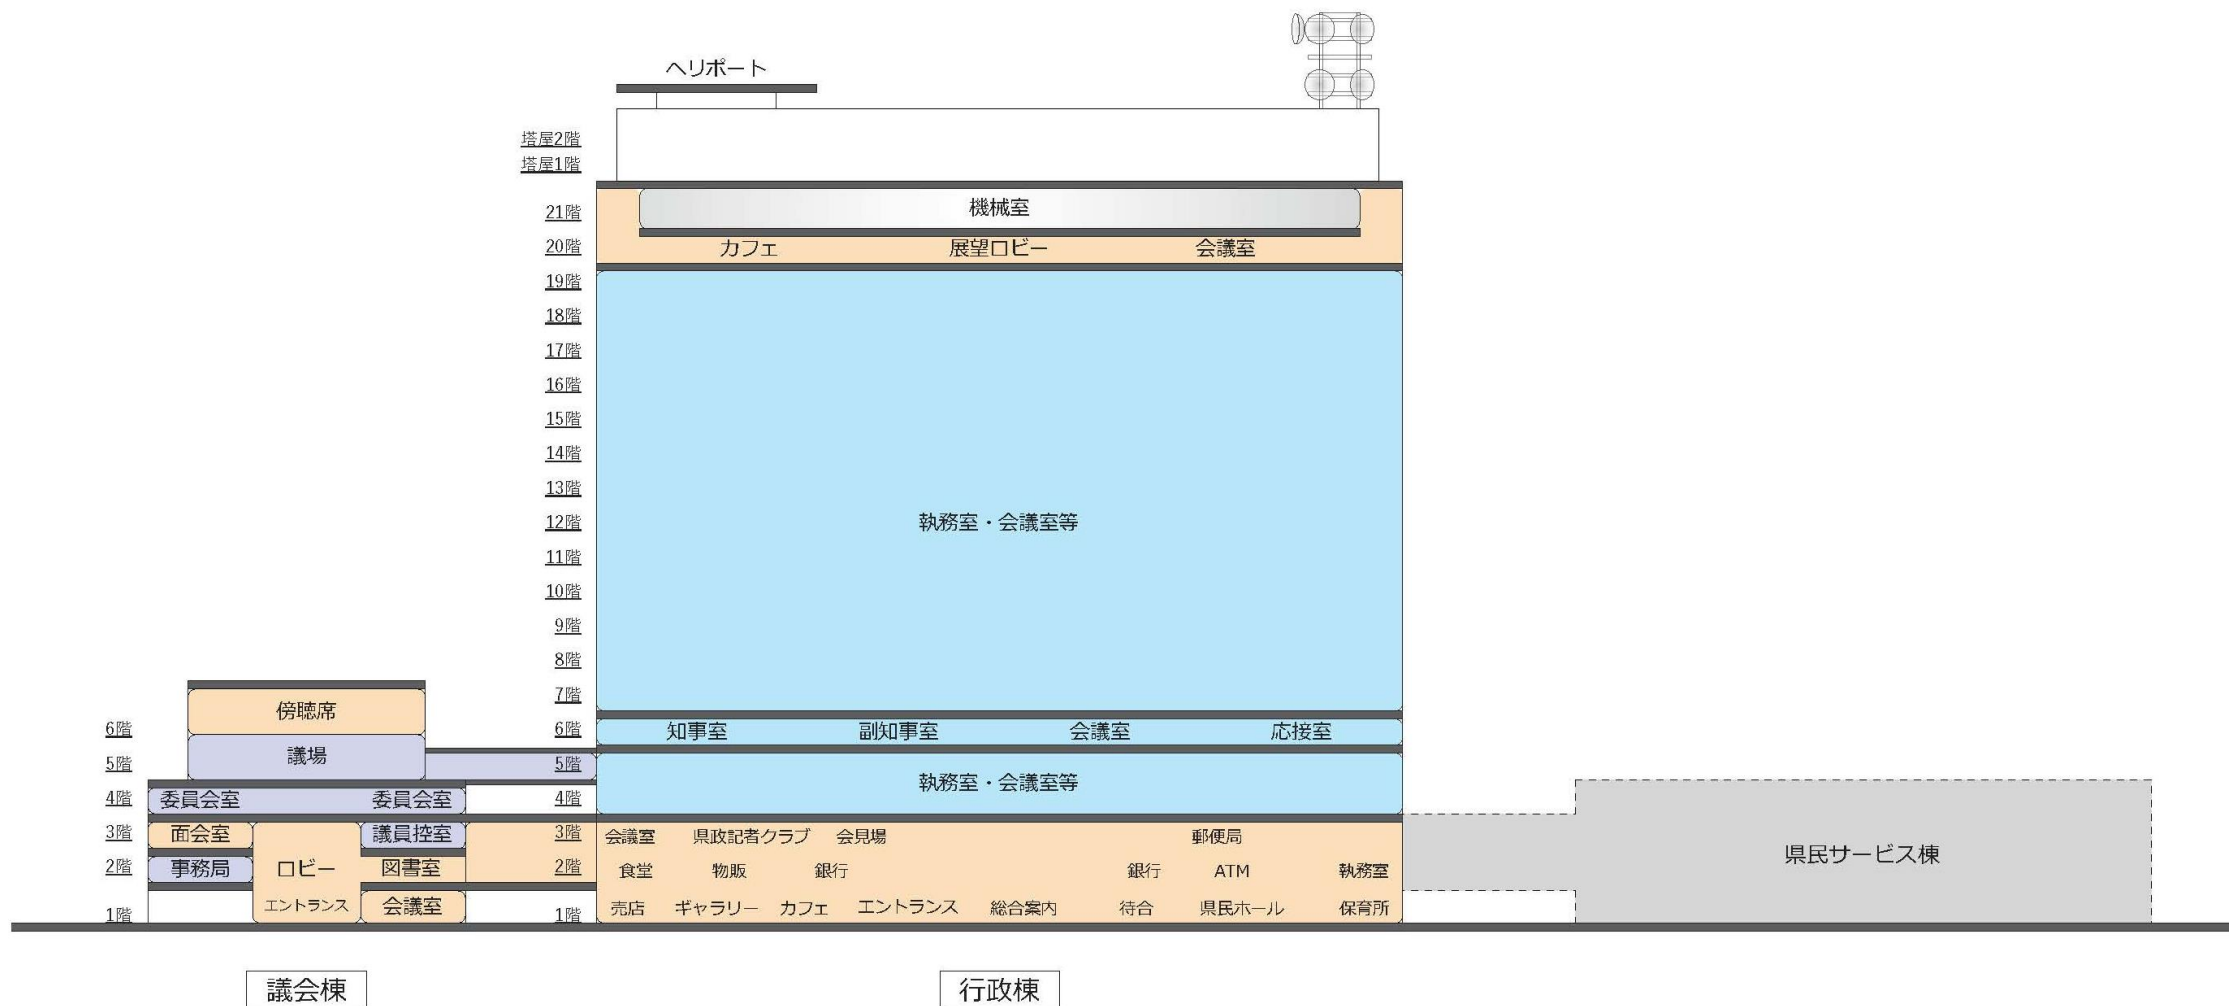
ヘリポート

塔屋2階
塔屋1階
21階
20階
19階
18階
17階
16階
15階
14階
13階
12階
11階
10階
9階
8階
7階
6階
5階
4階
3階
2階
1階

機械室
カフェ 展望ロビー 会議室

執務室・会議室等

知事室 副知事室 会議室 応接室

執務室・会議室等

会議室 県政記者クラブ 会見場 郵便局
食堂 物販 銀行 銀行 ATM 執務室
売店 ギャラリー カフェ エントランス 総合案内 待合 県民ホール 保育所

6階
5階
4階
3階
2階
1階

傍聴席
議場
委員会室 委員会室
面会室 議員控室
事務局 ロビー 図書室
エントランス 会議室

県民サービス棟

議会棟

行政棟